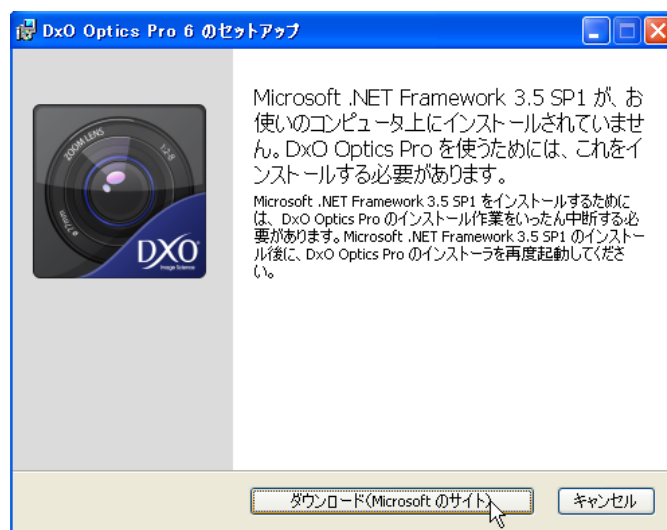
DxO Optics Pro 6 のセットアップ

ZOOM LENS 12.8

DXO Image Science

Microsoft .NET Framework 3.5 SP1 が、お使いのコンピュータ上にインストールされていません。DxO Optics Pro を使うためには、これをインストールする必要があります。

Microsoft .NET Framework 3.5 SP1 をインストールするためには、DxO Optics Pro のインストール作業をいったん中断する必要があります。Microsoft .NET Framework 3.5 SP1 のインストール後に、DxO Optics Pro のインストーラを再度起動してください。

ダウンロード(Microsoft のサイト)

キャンセル